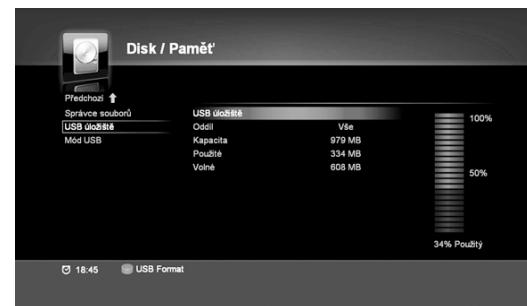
Disk / Paměť

Předchozí

Správce souborů

USB úložiště

Mód USB

USB úložiště

| | |
|---|---|
| Oddíl | Vše |
| Kapacita | 979 MB |
| Použité | 334 MB |
| Volné | 608 MB |

100%

50%

34% Použitý

18:45

USB Format